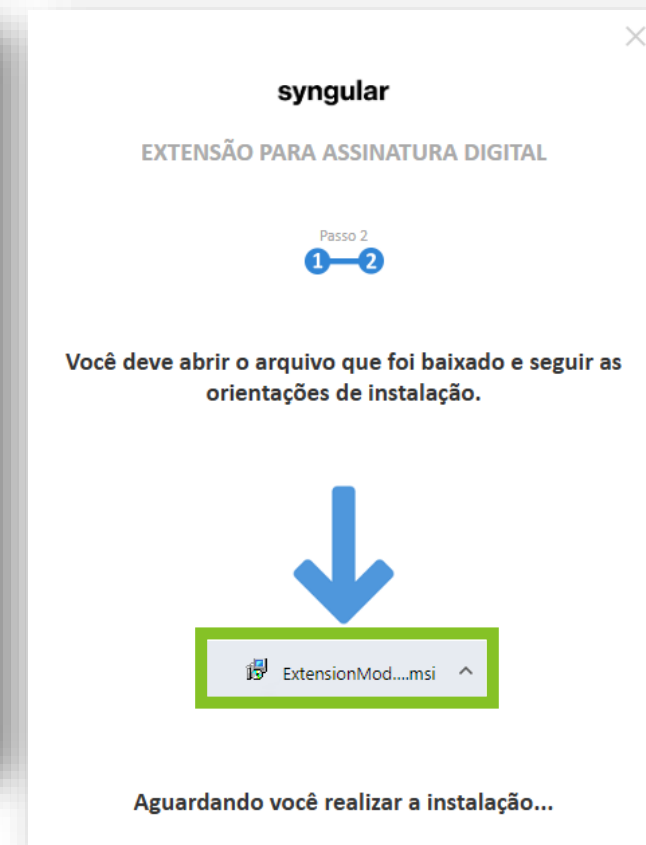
syngular

EXTENSÃO PARA ASSINATURA DIGITAL

Passo 2

1 2

Você deve abrir o arquivo que foi baixado e seguir as orientações de instalação.

ExtensionMod....msi

Aguardando você realizar a instalação...